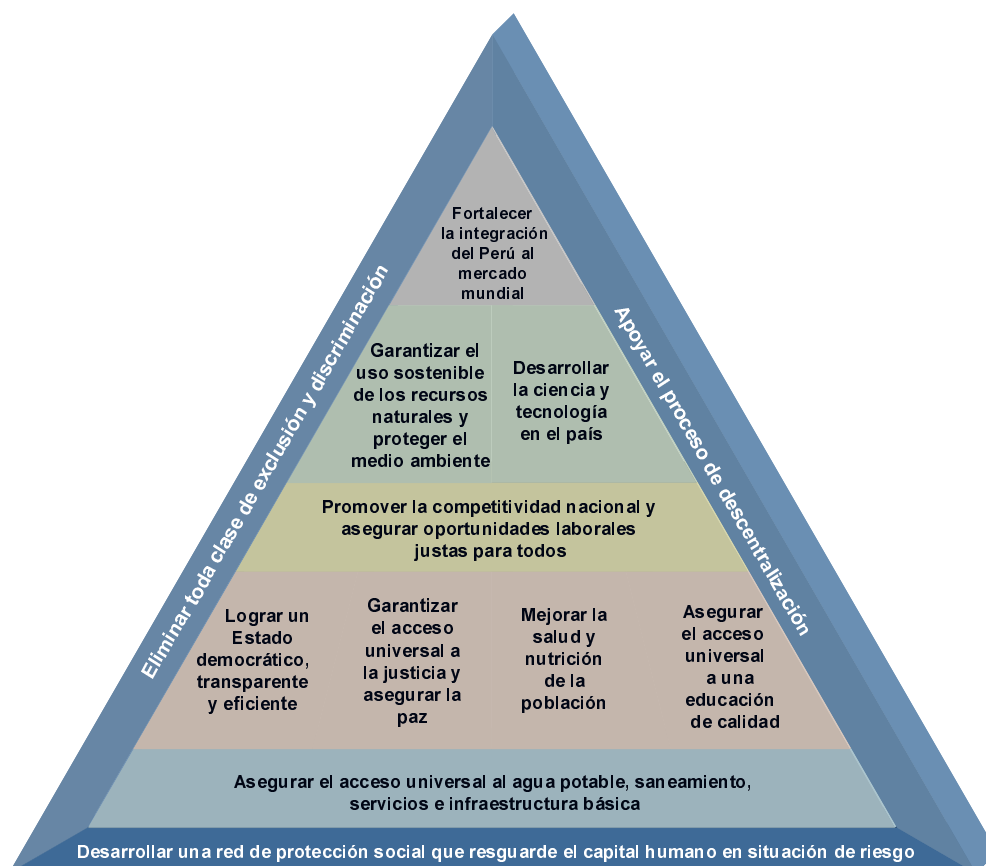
Eliminar toda clase de exclusión y discriminación

Apoyar el proceso de descentralización

Fortalecer la integración del Perú al mercado mundial

Garantizar el uso sostenible de los recursos naturales y proteger el medio ambiente

Desarrollar la ciencia y tecnología en el país

Promover la competitividad nacional y asegurar oportunidades laborales justas para todos

Lograr un Estado democrático, transparente y eficiente

Garantizar el acceso universal a la justicia y asegurar la paz

Mejorar la salud y nutrición de la población

Asegurar el acceso universal a una educación de calidad

Asegurar el acceso universal al agua potable, saneamiento, servicios e infraestructura básica

Desarrollar una red de protección social que resguarde el capital humano en situación de riesgo